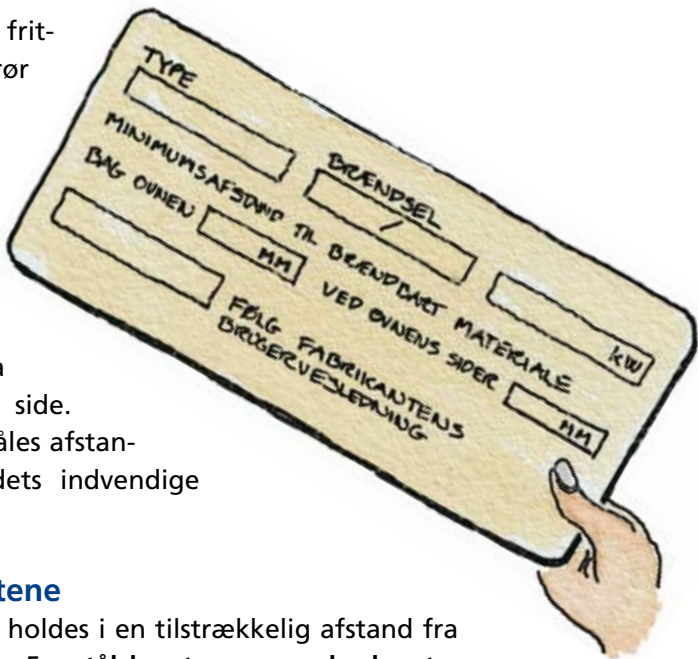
frit-
rør

a
side.
åles afstan-
dets indvendige

tene
holdes i en tilstrækkelig afstand fra

TYPE
BRÆNDSEL
/
MINIMUMSAFSTAND TIL BRÆNDBART MATERIALE
BAG OVNEN
MM
VED OVNENS SIDER
MM
KW
FØLG FABRIKANTENS BRUGERVEJLEDNING